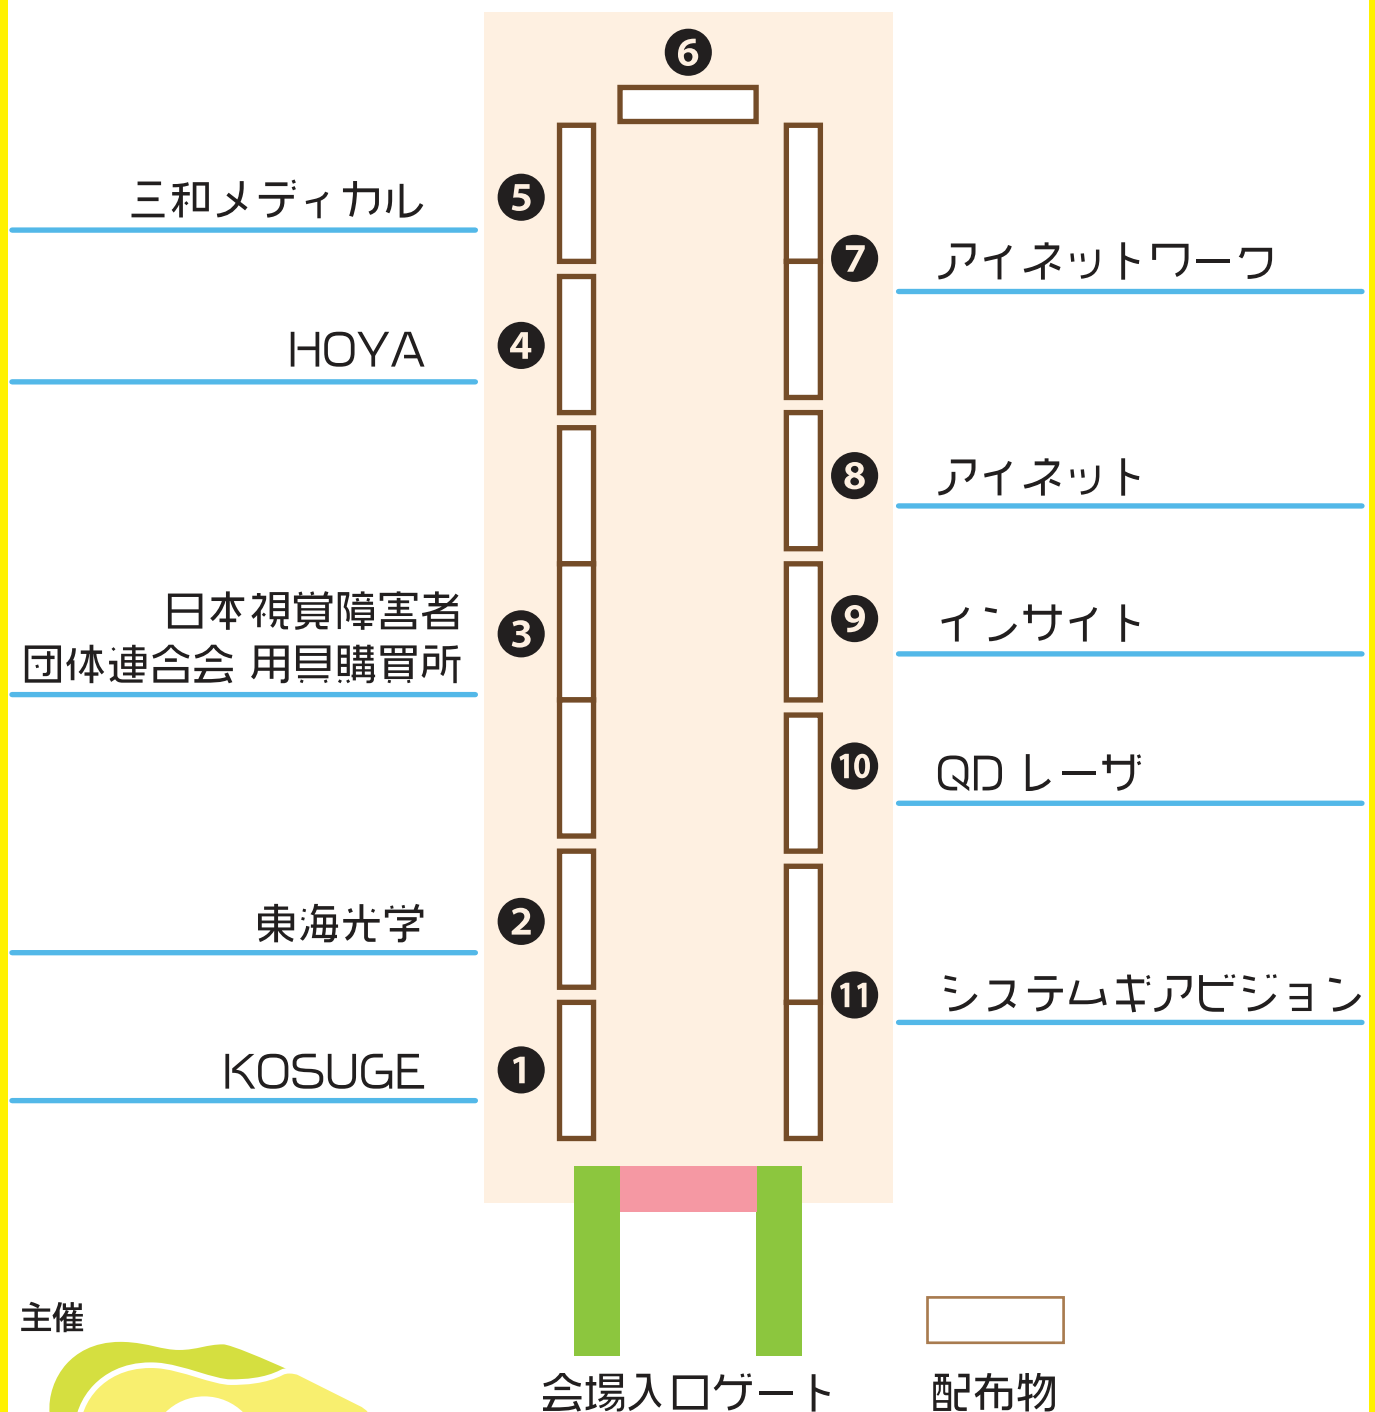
6

5 三和メディカル

7 アイネットワーク

4 HOYA

8 アイネット

3 日本視覚障害者団体連合会 用具購買所

9 インサイト

10 QD レーザ

2 東海光学

11 システムギアビジョン

1 KOSUGE

主催

会場入口ゲート

配布物